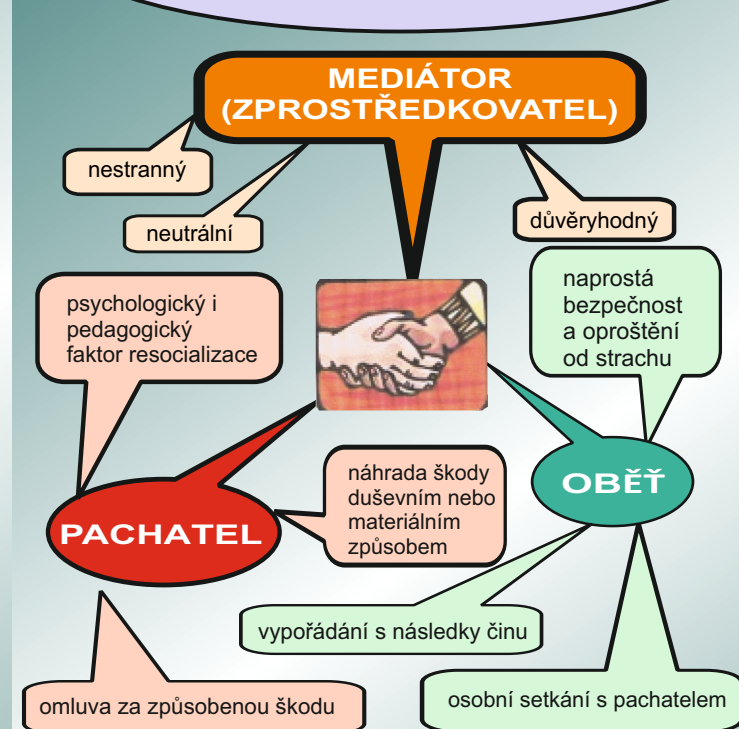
MEDIÁTOR
(ZPROSTŘEDKOVATEL)

nestranný

neutrální

důvěryhodný

psychologický i pedagogický faktor resocializace

naprostá bezpečnost a oproštění od strachu

náhrada škody duševním nebo materiálním způsobem

OBĚŤ

PACHATEL

vypořádání s následky činu

omluva za způsobenou škodu

osobní setkání s pachatelem